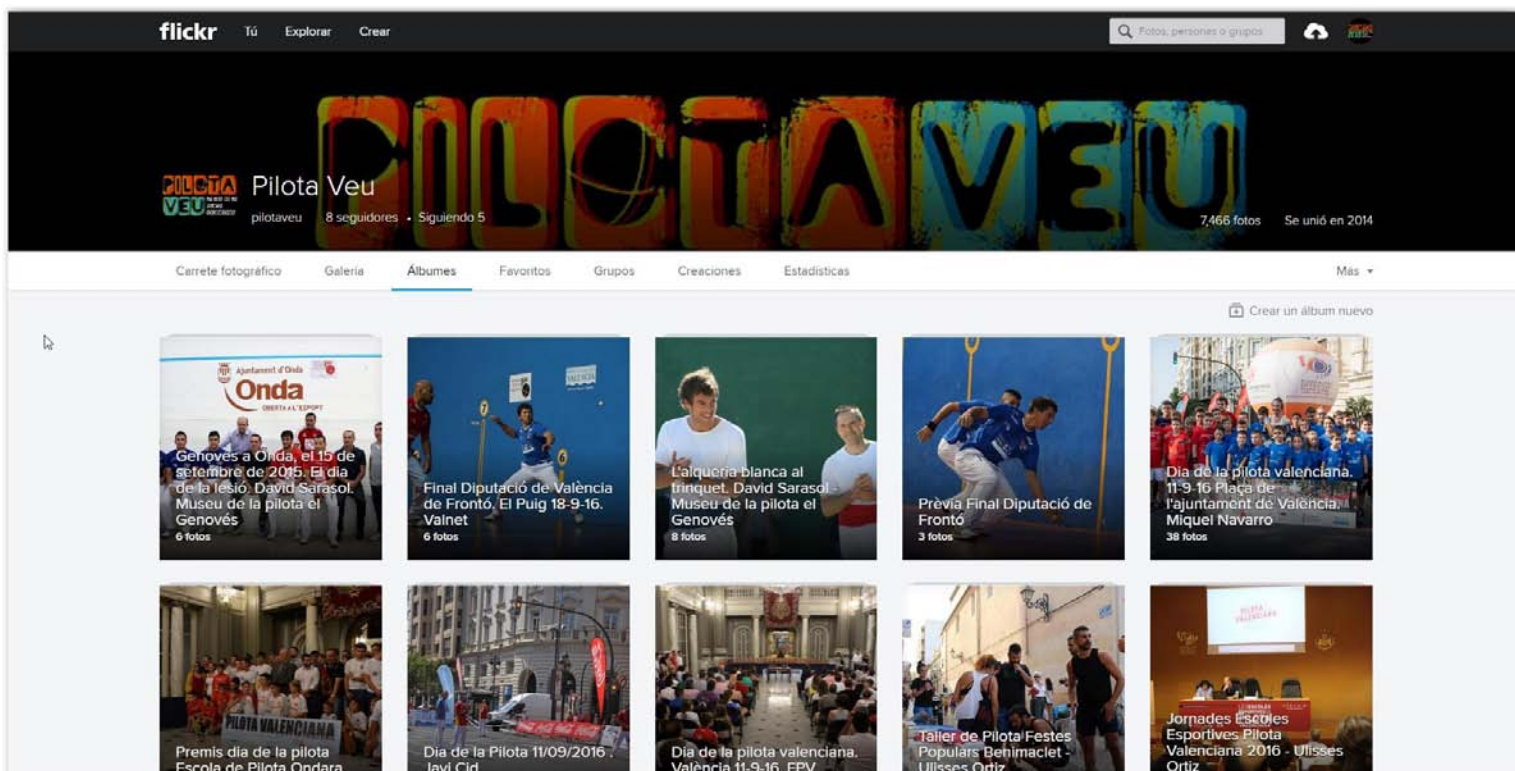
flickr Tú Explorar Crear

Fotos, personas o grupos

PILOTA VEU

PILOTA VEU

Pilota Veu

pilotaveu 8 seguidores • Siguiendo 5

7,466 fotos Se unió en 2014

Carrete fotográfico Galería Álbumes Favoritos Grupos Creaciones Estadísticas Más ▾

Crear un álbum nuevo

Ajuntament d'Onda
Onda
OBERTA A L'ESPORT

Genovés a Onda, el 15 de setembre de 2015. El dia de la lesió. David Sarasol. Museu de la pilota el Genovés
6 fotos

Final Diputació de València de Frontó. El Puig 18-9-16. Valnet
6 fotos

L'alqueria blanca al trinquet. David Sarasol - Museu de la pilota el Genovés
8 fotos

Prèvia Final Diputació de Frontó
3 fotos

Dia de la pilota valenciana. 11-9-16 Plaça de l'ajuntament de València. Miquel Navarro
38 fotos

PILOTA VALENCIANA

Premis dia de la pilota Escola de Pilota Ondara

Dia de la Pilota 11/09/2016 . Javi Cid

Dia de la pilota valenciana. València 11-9-16. FPV

Taller de Pilota Festes Populars Benimaclet - Ulisses Ortiz

PILOTA VALENCIANA

Jornades Escoles Esportives Pilota Valenciana 2016 - Ulisses Ortiz